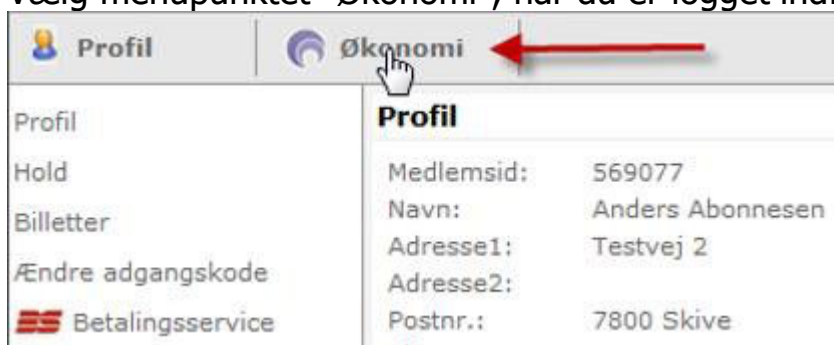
Vælg menupunktet "Økonomi", når du er logget ind.

Profil
Økonomi

Profil
Hold
Billetter
Ændre adgangskode
Betalingsservice

Profil

| | |
|---|---|
| Medlemsid: | 569077 |
| Navn: | Anders Abonnesen |
| Adresse1: | Testvej 2 |
| Adresse2: | |
| Postnr.: | 7800 Skive |